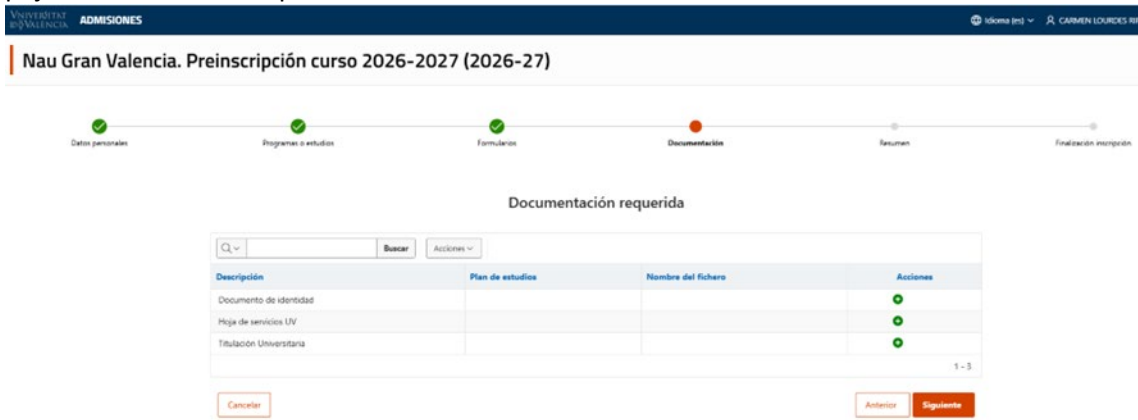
VNIVERSITAT DE VALÈNCIA ADMISIONES

Idioma (es) CARMEN LOURDES RI

Nau Gran Valencia. Preinscripción curso 2026-2027 (2026-27)

Datos personales
Programas o estudios
Formularios
Documentación
Resumen
Finalización inscripción

Documentación requerida

Buscar Acciones

| Descripción | Plan de estudios | Nombre del fichero | Acciones |
|---|---|---|---|
| Documento de identidad | | | |
| Hoja de servicios UV | | | |
| Titulación Universitaria | | | |

1 - 3

Cancelar

Anterior Siguiente